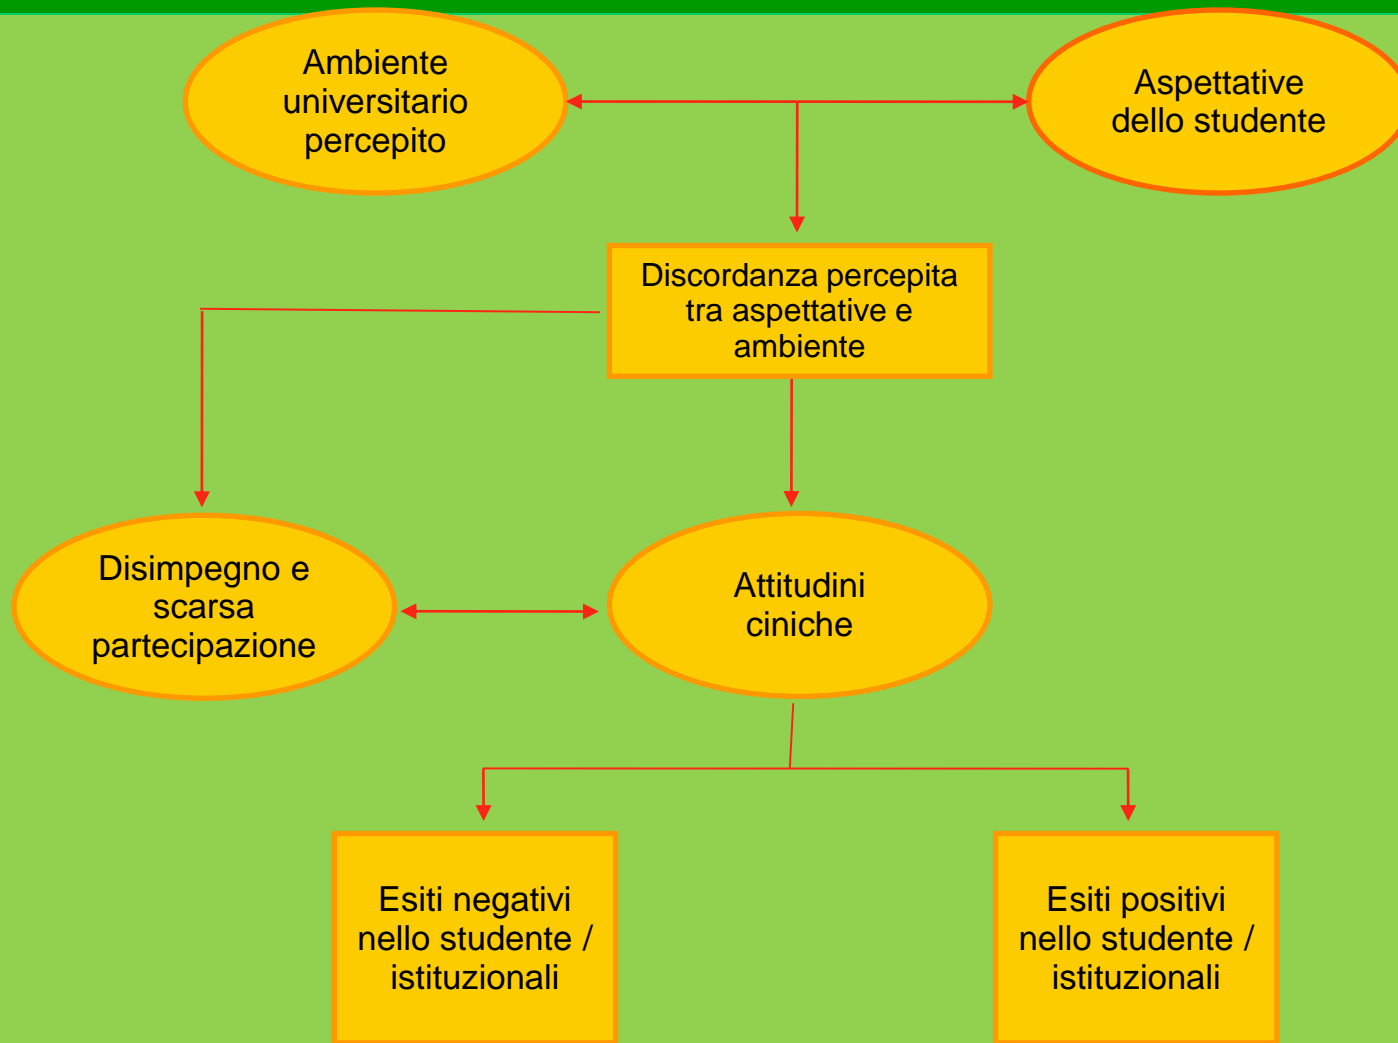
Ambiente universitario percepito

Aspettative dello studente

Discordanza percepita tra aspettative e ambiente

Disimpegno e scarsa partecipazione

Attitudini ciniche

Esiti negativi nello studente / istituzionali

Esiti positivi nello studente / istituzionali